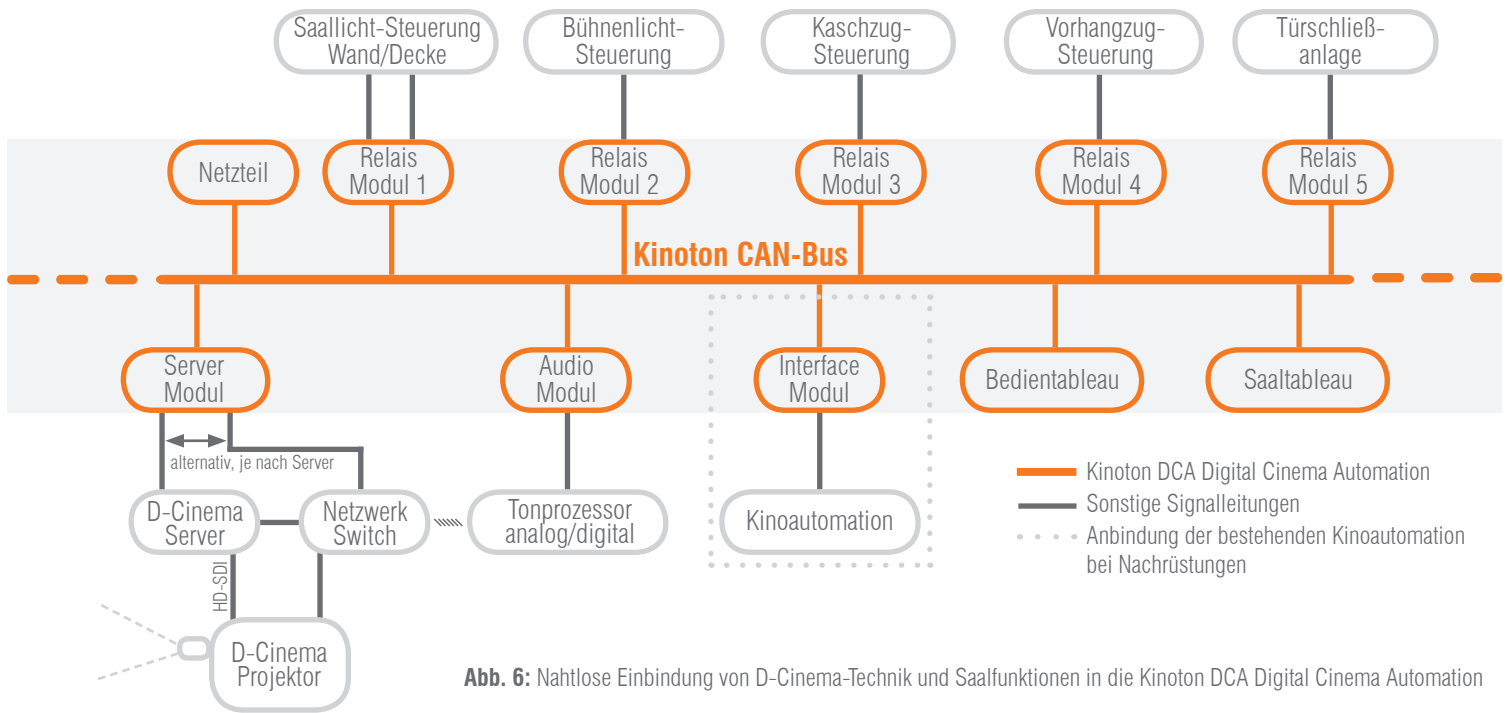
Saallicht-Steuerung Wand/Decke

Bühnenlicht-Steuerung

Kaschzug-Steuerung

Vorhangzug-Steuerung

Türschließ-anlage

Netzteil

Relais Modul 1

Relais Modul 2

Relais Modul 3

Relais Modul 4

Relais Modul 5

Kinoton CAN-Bus

Server Modul

Audio Modul

Interface Modul

Bedientableau

Saaltableau

alternativ, je nach Server

D-Cinema Server

Netzwerk Switch

Tonprozessor analog/digital

Kinoautomation

HD-SDI

D-Cinema Projektor

Kinoton DCA Digital Cinema Automation

Sonstige Signalleitungen

Anbindung der bestehenden Kinoautomation bei Nachrüstungen

**Abb. 6:** Nahtlose Einbindung von D-Cinema-Technik und Saalfunktionen in die Kinoton DCA Digital Cinema Automation